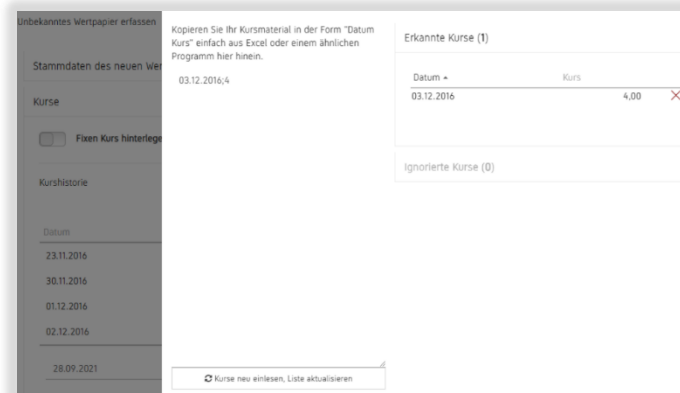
Unbekanntes Wertpapier erfassen

Stammdaten des neuen Wer

Kurse

Fixen Kurs hinterlege

Kurshistorie

Datum
23.11.2016
30.11.2016
01.12.2016
02.12.2016
28.09.2021

Kopieren Sie Ihr Kursmaterial in der Form "Datum Kurs" einfach aus Excel oder einem ähnlichen Programm hier hinein.

03.12.2016;4

Kurse neu einlesen, Liste aktualisieren

Erkannte Kurse (1)

| Datum ▲ | Kurs | |
|---|---|---|
| 03.12.2016 | 4,00 | ✕ |

Ignorierte Kurse (0)